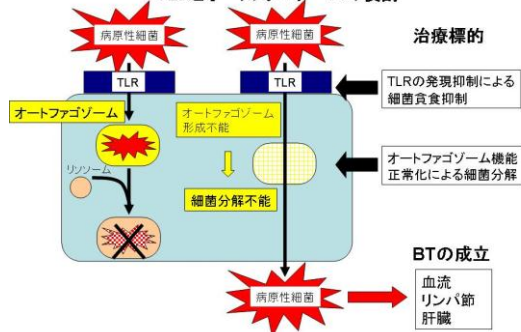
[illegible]

病原性細菌

病原性細菌

治療標的

TLR

TLR

TLRの発現抑制による細菌貪食抑制

オートファゴゾーム

オートファゴゾーム形成不能

リソソーム

細菌分解不能

オートファゴゾーム機能正常化による細菌分解

BTの成立

病原性細菌

血流
リンパ節
肝臓